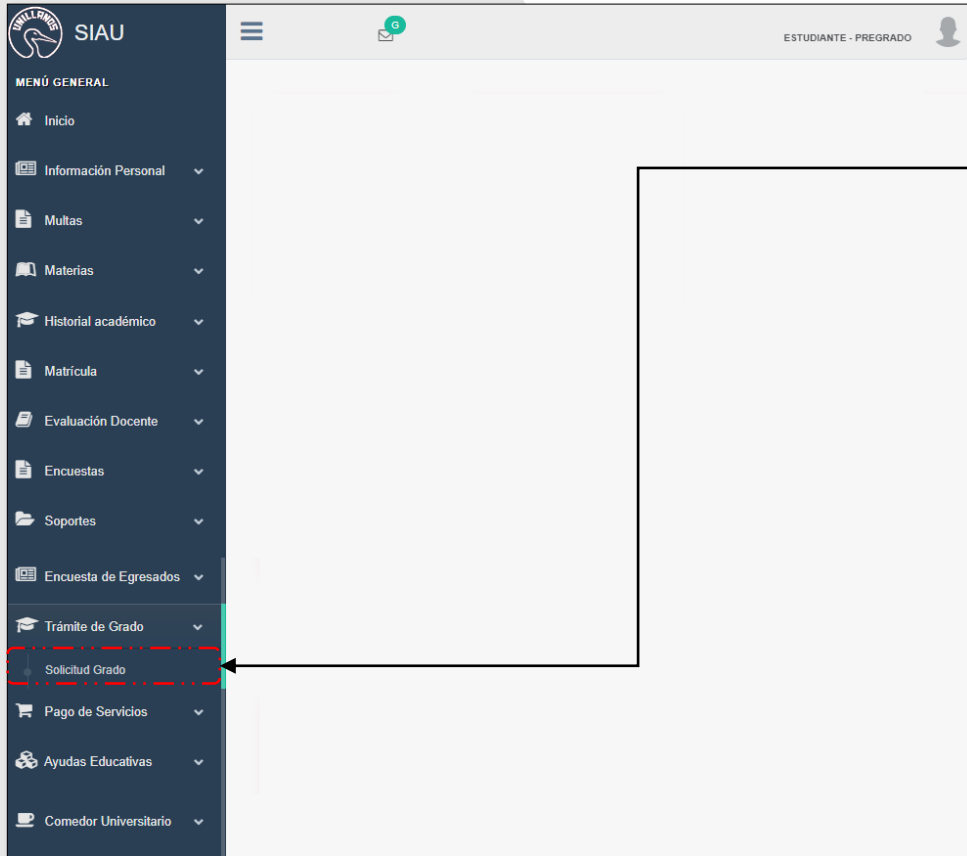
UNILLANOS

SIAU

G

ESTUDIANTE - PREGRADO

MENÚ GENERAL

Inicio

Información Personal

Multas

Materias

Historial académico

Matrícula

Evaluación Docente

Encuestas

Soportes

Encuesta de Egresados

Trámite de Grado

Solicitud Grado

Pago de Servicios

Ayudas Educativas

Comedor Universitario